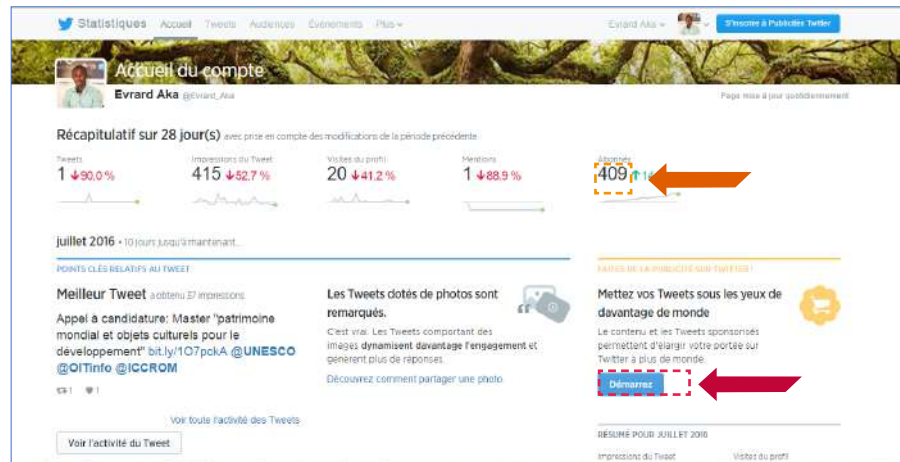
Statistiques Accueil Tweets Audiences Événements Plus

Evrard Aka

S'inscrire à Publicités Twitter

Accueil du compte

Evrard Aka @Evrard_Aka

Page mise à jour quotidiennement

Récapitulatif sur 28 jour(s) avec prise en compte des modifications de la période précédente

| Tweets | Impressions du Tweet | Visites du profil | Mentions | Abonnés |
|---|---|---|---|---|
| 1 ↓90,0 % | 415 ↓52,7 % | 20 ↓41,2 % | 1 ↓88,9 % | 409 ↑1 |

juillet 2016 • 10 jours jusqu'à maintenant...

POINTS CLÉS RELATIFS AU TWEET

Meilleur Tweet a obtenu 37 impressions

Appel à candidature: Master "patrimoine mondial et objets culturels pour le développement" bit.ly/1O7pckA @UNESCO @OITinfo @ICCROM

1 1

Les Tweets dotés de photos sont remarqués.

C'est vrai. Les Tweets comportant des images dynamisent davantage l'engagement et génèrent plus de réponses.

Découvrez comment partager une photo

Voir toute l'activité des Tweets

Voir l'activité du Tweet

FAITES DE LA PUBLICITÉ SUR TWITTER !

Mettez vos Tweets sous les yeux de davantage de monde

Le contenu et les Tweets sponsorisés permettent d'élargir votre portée sur Twitter à plus de monde.

Démarrez

RÉSUMÉ POUR JUILLET 2016

Impressions du Tweet

Visites du profil